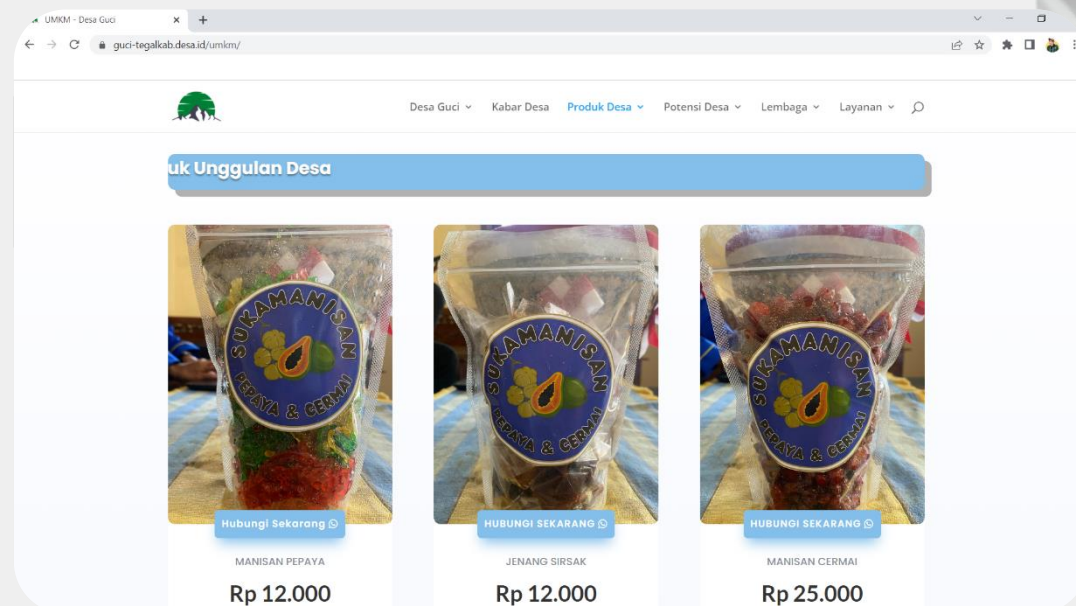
UMKM - Desa Guci
guci-tegalkab.desa.id/umkm/

Desa Guci Kabar Desa Produk Desa Potensi Desa Lembaga Layanan

uk Unggulan Desa

SUKAMANISAN PEPAYA & CERMAI
Hubungi Sekarang
MANISAN PEPAYA
Rp 12.000

SUKAMANISAN PEPAYA & CERMAI
HUBUNGI SEKARANG
JENANG SIRSAK
Rp 12.000

SUKAMANISAN PEPAYA & CERMAI
HUBUNGI SEKARANG
MANISAN CERMAI
Rp 25.000